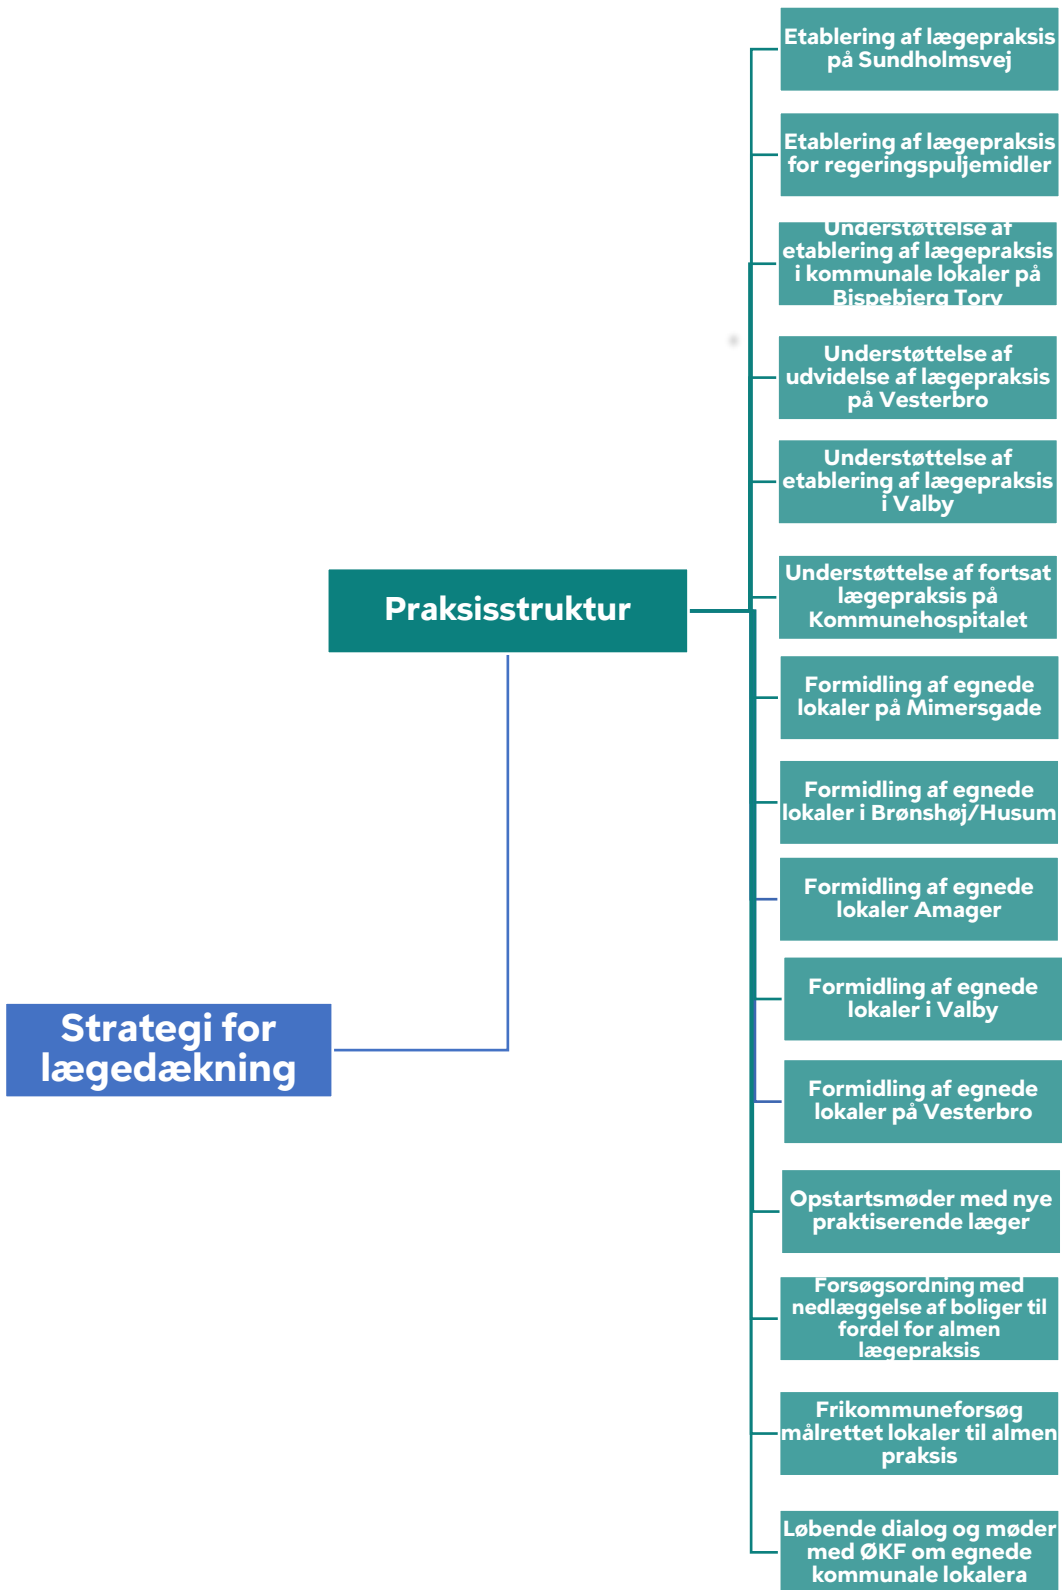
Strategi for lægedækning

Praksisstruktur

Etablering af lægepraksis på Sundholmsvej

Etablering af lægepraksis for regeringspuljemidler

Understøttelse af etablering af lægepraksis i kommunale lokaler på Bispebjerg Torv

Understøttelse af udvidelse af lægepraksis på Vesterbro

Understøttelse af etablering af lægepraksis i Valby

Understøttelse af fortsat lægepraksis på Kommunehospitalet

Formidling af egnede lokaler på Mimersgade

Formidling af egnede lokaler i Brønshøj/Husum

Formidling af egnede lokaler Amager

Formidling af egnede lokaler i Valby

Formidling af egnede lokaler på Vesterbro

Opstartsmøder med nye praktiserende læger

Forsøgsordning med nedlæggelse af boliger til fordel for almen lægepraksis

Frikommuneforsøg målrettet lokaler til almen praksis

Løbende dialog og møder med ØKF om egnede kommunale lokalera